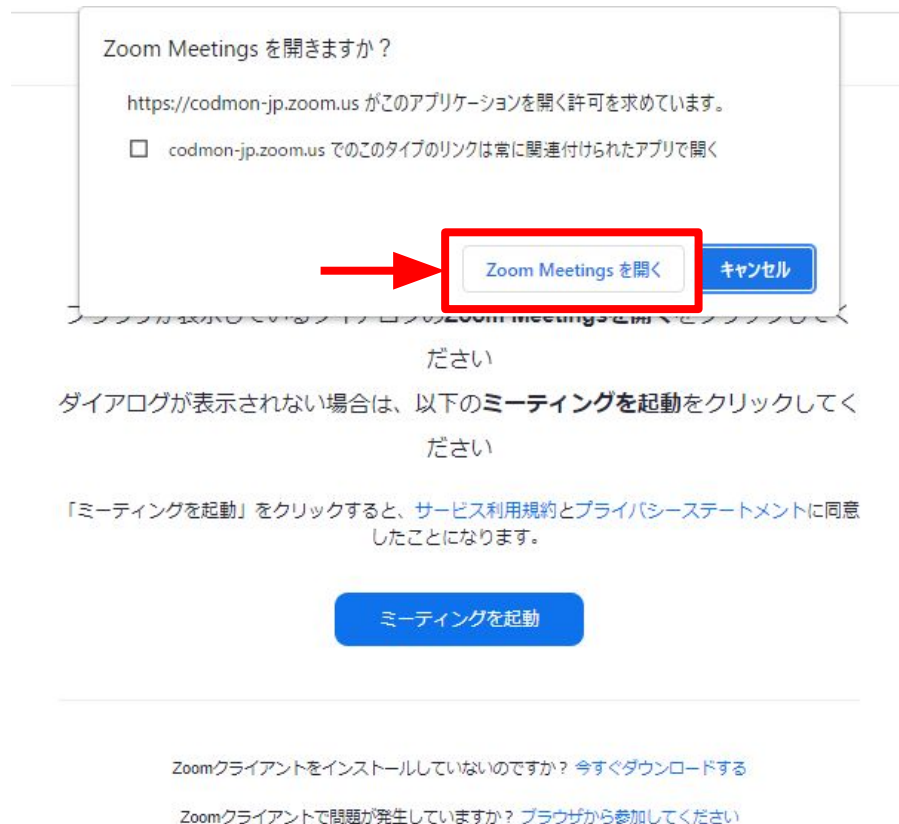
Zoom Meetings を開きますか？

https://codmon-jp.zoom.us がこのアプリケーションを開く許可を求めています。

codmon-jp.zoom.us でのこのタイプのリンクは常に関連付けられたアプリで開く

Zoom Meetings を開く

キャンセル

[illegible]

ください

ダイアログが表示されない場合は、以下の**ミーティングを起動**をクリックしてください

「ミーティングを起動」をクリックすると、サービス利用規約とプライバシーステートメントに同意したことになります。

ミーティングを起動

Zoomクライアントをインストールしていないのですか？ 今すぐダウンロードする

Zoomクライアントで問題が発生していますか？ ブラウザから参加してください